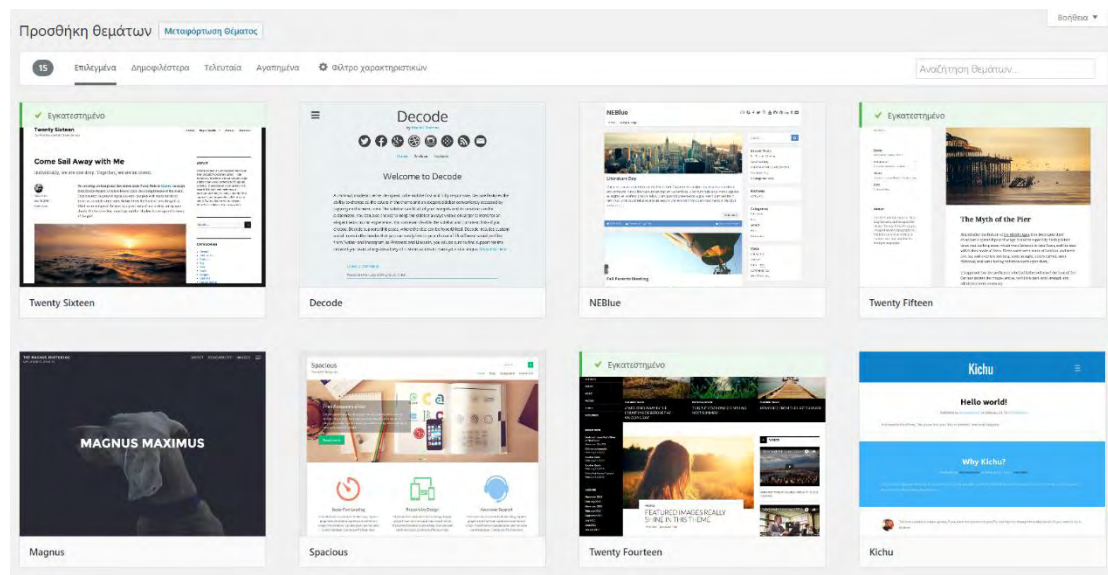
Προσθήκη θεμάτων Μεταφόρτωση Θέματος

Βοήθεια ▼

15 Επιλεγμένα Δημοφιλέστερα Τελευταία Αγαπημένα Φίλτρο χαρακτηριστικών

Αναζήτηση θεμάτων...

✔ Εγκατεστημένο

Twenty Sixteen

Come Sail Away with Me

Twenty Sixteen

Decode

Welcome to Decode

Decode

NEBlue

NEBlue

✔ Εγκατεστημένο

The Myth of the Pier

Twenty Fifteen

MAGNUS MAXIMUS

Magnus

Spacious

Spacious

✔ Εγκατεστημένο

FEATURED IMAGES REALLY SHINE IN THIS THEME

Twenty Fourteen

Kichu

Hello world!

Why Kichu?

Kichu